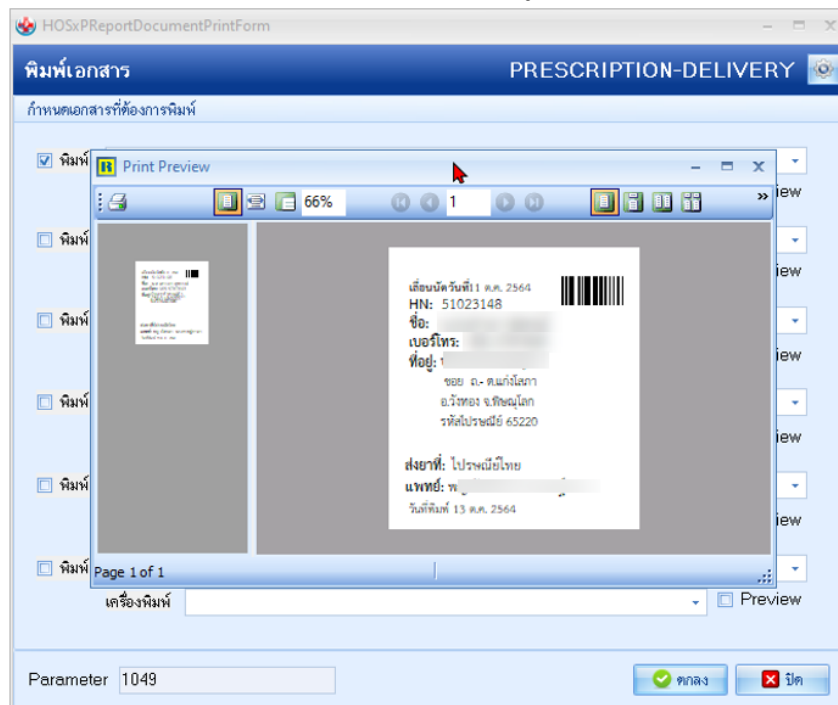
HOSxPReportDocumentPrintForm

พิมพ์เอกสาร

PRESCRIPTION-DELIVERY

กำหนดเอกสารที่ต้องการพิมพ์

พิมพ์

พิมพ์

พิมพ์

พิมพ์

พิมพ์

พิมพ์

iew

iew

iew

iew

iew

Print Preview

66%

1

»

เลื่อนนัดวันที่11 ต.ค. 2564
HN: 51023148
ชื่อ: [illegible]
เบอร์โทร: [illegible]
ที่อยู่: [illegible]
ซอย ถ.- ต.แก่งโสภา
อ.วังทอง จ.พิษณุโลก
รหัสไปรษณีย์ 65220

ส่งยาที่: ไปรษณีย์ไทย
แพทย์: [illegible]
วันที่พิมพ์ 13 ต.ค. 2564

Page 1 of 1

เครื่องพิมพ์

Preview

Parameter 1049

ตกลง

ปิด